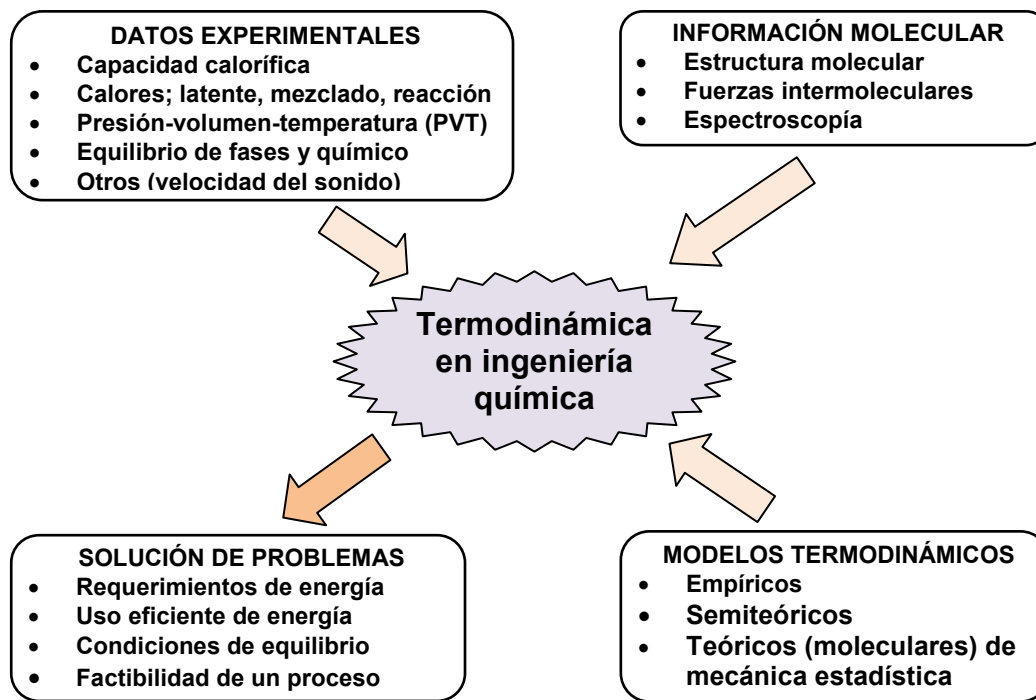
DATOS EXPERIMENTALES
- Capacidad calorífica
- Calores; latente, mezclado, reacción
- Presión-volumen-temperatura (PVT)
- Equilibrio de fases y químico
- Otros (velocidad del sonido)

INFORMACIÓN MOLECULAR
- Estructura molecular
- Fuerzas intermoleculares
- Espectroscopía

Termodinámica en ingeniería química

SOLUCIÓN DE PROBLEMAS
- Requerimientos de energía
- Uso eficiente de energía
- Condiciones de equilibrio
- Factibilidad de un proceso

MODELOS TERMODINÁMICOS
- Empíricos
- Semiteóricos
- Teóricos (moleculares) de mecánica estadística